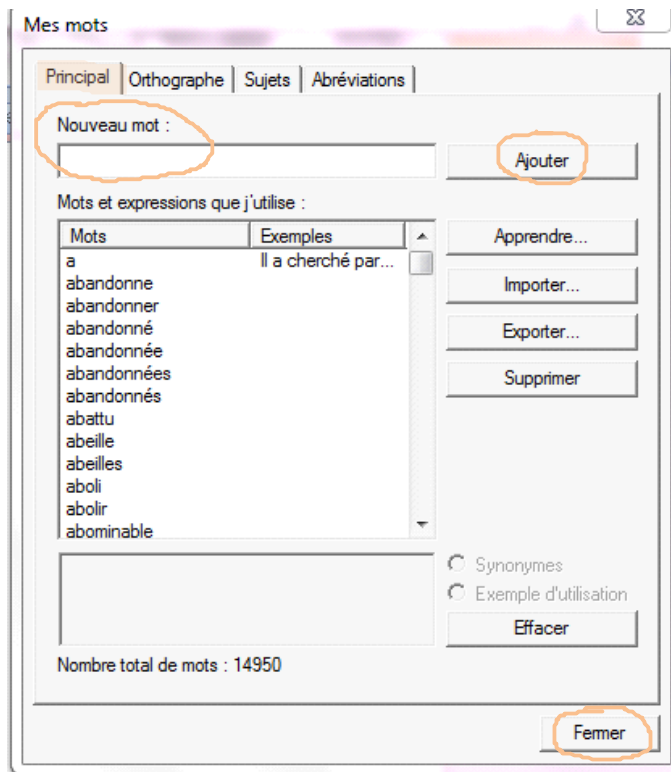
Mes mots

Principal | Orthographe | Sujets | Abréviations

Nouveau mot :

Ajouter

Mots et expressions que j'utilise :

| Mots | Exemples |
|---|---|
| a | Il a cherché par... |
| abandonne | |
| abandonner | |
| abandonné | |
| abandonnée | |
| abandonnées | |
| abandonnés | |
| abattu | |
| abeille | |
| abeilles | |
| aboli | |
| abolir | |
| abominable | |

Apprendre...

Importer...

Exporter...

Supprimer

Synonymes

Exemple d'utilisation

Effacer

Nombre total de mots : 14950

Fermer